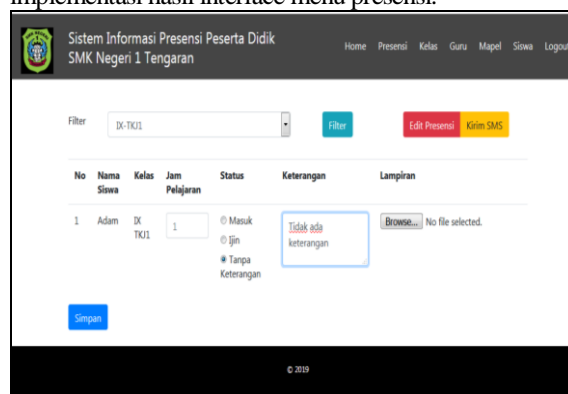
implementasi hasil interface menu presensi.

Sistem Informasi Presensi Peserta Didik
SMK Negeri 1 Tengaran

Home Presensi Kelas Guru Mapel Siswa Logout

Filter IX-TKJ1 Filter Edit Presensi Kirim SMS

| No | Nama Siswa | Kelas | Jam Pelajaran | Status | Keterangan | Lampiran |
|---|---|---|---|---|---|---|
| 1 | Adam | IX TKJ1 | 1 | Masuk Ijin Tanpa Keterangan | Tidak ada keterangan | Browse... No file selected. |

Simpan

© 2019